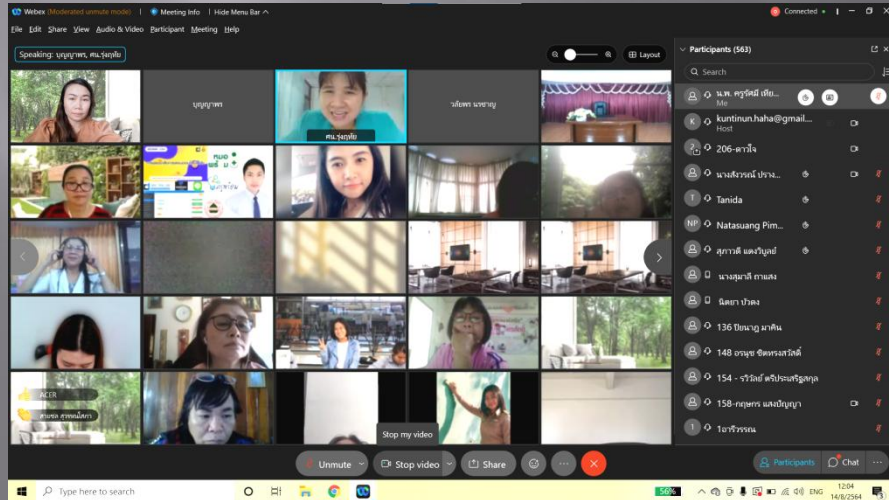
Webex (Moderated unmute mode) Meeting Info Hide Menu Bar Connected

File Edit Share View Audio & Video Participant Meeting Help

Speaking: บุญญาพร, ศน.รุ่งฤทัย

Layout

บุญญาพร

ศน.รุ่งฤทัย

วลัยพร นรชาญ

ACER

สายชล สุวรรณโสภา

Stop my video

Unmute

Stop video

Share

Participants (563)

Search

น.พ. ครูรัศมี เพีย...
Me

kuntinun.haha@gmail...
Host

206-ดาวใจ

นางสังวรณ์ ปราง...

Tanida

Natasuang Pim...

สุภาวดี แดงวิบูลย์

นางสุมาลี กาแสง

นิตยา ป่วตง

136 ปิยนาฎ มาคิน

148 อรนุช ชิดทรงสวัสดิ์

154 - รวิวัฒ์ ตรีประเสริฐสกุล

158-กฤษกร แสงบัญญา

1อาริวรรณ

Participants

Chat

Type here to search

56%

ENG

12:04
14/8/2564